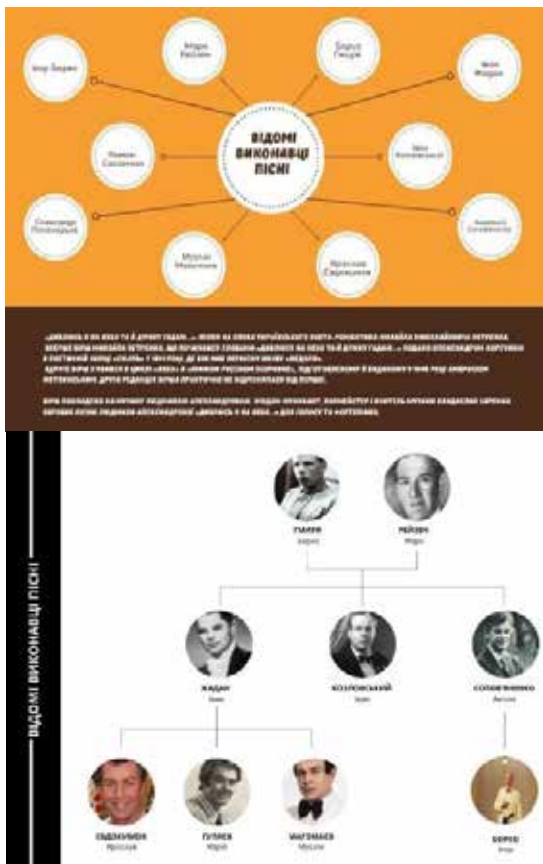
ВІДОМІ ВИКОНАВЦІ ПІСНІ

Ігор Борко

Марк Рейзен

Борис Гмиря

Іван Жадан

Михайло Гришко

Іван Козловський

Олександр Пономарьов

Анатолій Солов'яненко

Муслім Магомаєв

Ярослав Євдокимов

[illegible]

ВІДОМІ ВИКОНАВЦІ ПІСНІ

ГМИРЯ
Борис

РЕЙЗЕН
Марк

ЖАДАН
Іван

КОЗЛОВСЬКИЙ
Іван

СОЛОВ'ЯНЕНКО
Анатолій

ЄВДОКИМОВ
Ярослав

ГУЛЯЄВ
Юрій

МАГОМАЄВ
Муслім

БОРКО
Ігор